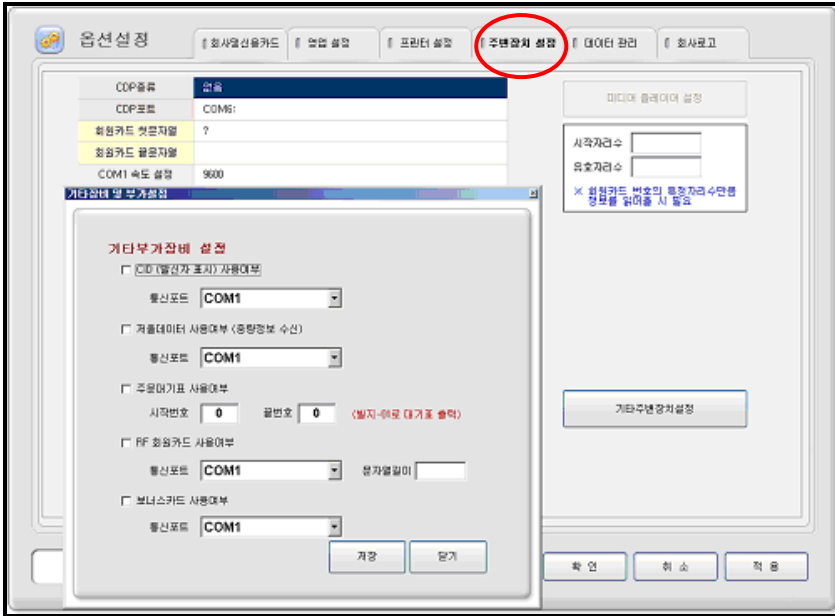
옵션설정

회사별신용카드 | 영업 설정 | 프린터 설정 | 주변장치 설정 | 데이터 관리 | 회사로고

| CDP종류 | 없음 |
|---|---|
| CDP포트 | COM6: |
| 회원카드 첫문자열 | ? |
| 회원카드 끝문자열 | |
| COM1 속도 설정 | 9600 |

미디어 플레이어 설정

시작자리수

유효자리수

※ 회원카드 번호의 특정자리 수만큼 정보를 읽어올 시 필요

기타장비 및 부가설정

기타부가장비 설정

CID (발신자 표시) 사용여부

통신포트 COM1

저울데이터 사용여부 (중량정보 수신)

통신포트 COM1

주문대기표 사용여부

시작번호 0 끝번호 0 (빌지-어로 대기표 출력)

RF 회원카드 사용여부

통신포트 COM1 문자열길이

보너스카드 사용여부

통신포트 COM1

저장 닫기

기타주변장치설정

확 인 취 소 적 용